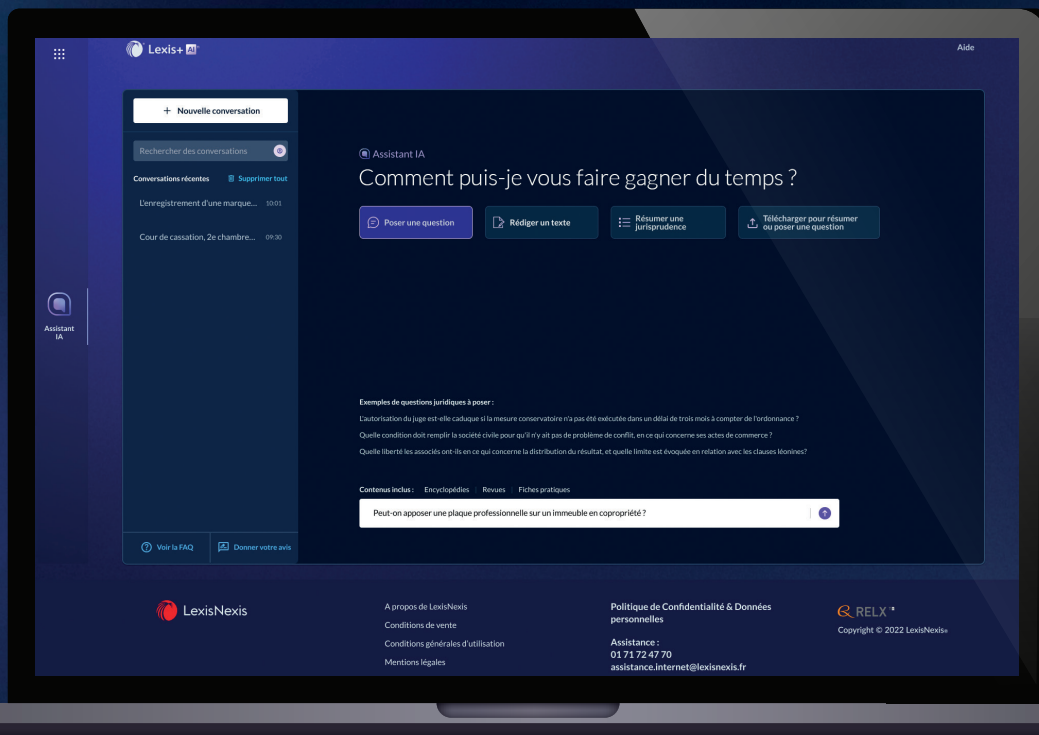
Lexis+ AI

Aide

+ Nouvelle conversation

Rechercher des conversations

Conversations récentes

Supprimer tout

L'enregistrement d'une marque... 10:01

Cour de cassation, 2e chambre... 09:30

Assistant IA

Assistant IA

Comment puis-je vous faire gagner du temps ?

Poser une question

Rédiger un texte

Résumer une jurisprudence

Télécharger pour résumer ou poser une question

Exemples de questions juridiques à poser :

L'autorisation du juge est-elle caduque si la mesure conservatoire n'a pas été exécutée dans un délai de trois mois à compter de l'ordonnance ?

Quelle condition doit remplir la société civile pour qu'il n'y ait pas de problème de conflit, en ce qui concerne ses actes de commerce ?

Quelle liberté les associés ont-ils en ce qui concerne la distribution du résultat, et quelle limite est évoquée en relation avec les clauses léonines?

Contenus inclus : Encyclopédies | Revues | Fiches pratiques

Peut-on apposer une plaque professionnelle sur un immeuble en copropriété ?

Voir la FAQ

Donner votre avis

LexisNexis

A propos de LexisNexis

Conditions de vente

Conditions générales d'utilisation

Mentions légales

Politique de Confidentialité & Données personnelles

Assistance :
01 71 72 47 70
assistance.internet@lexisnexis.fr

RELX

Copyright © 2022 LexisNexis®